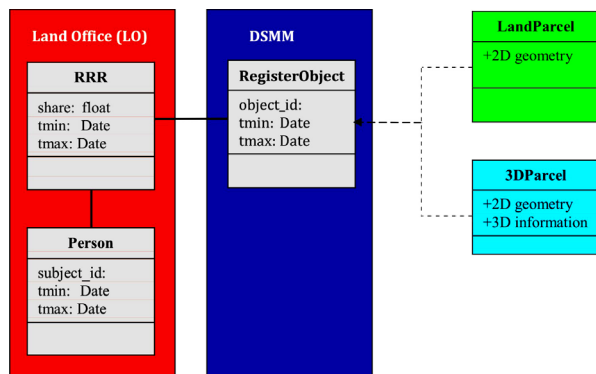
Land Office (LO)

RRR

share: float
tmin: Date
tmax: Date

Person

subject_id:
tmin: Date
tmax: Date

DSMM

RegisterObject

object_id:
tmin: Date
tmax: Date

LandParcel

+2D geometry

3DParcel

+2D geometry
+3D information